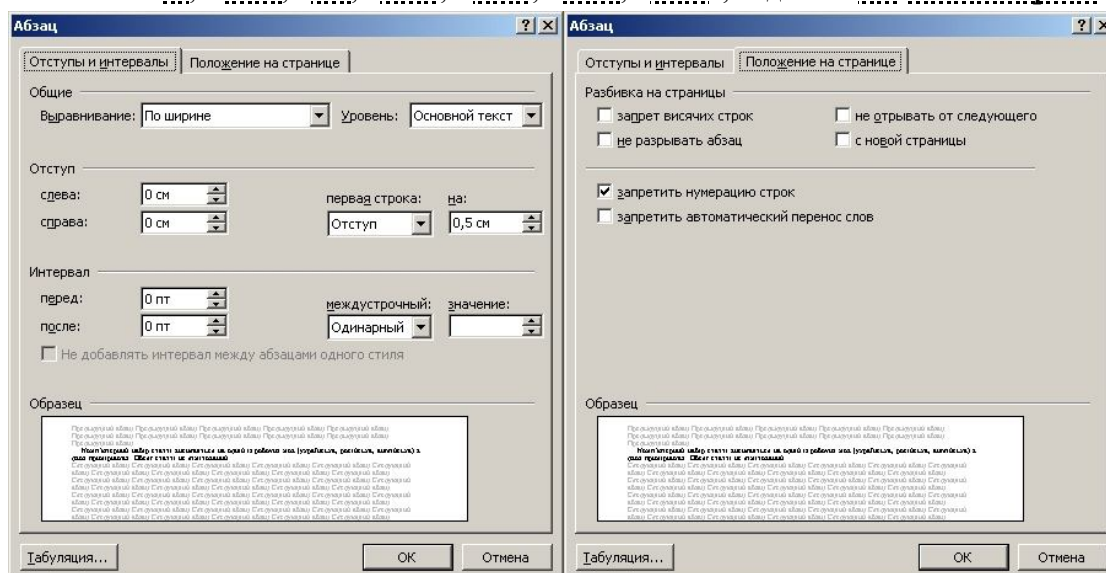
Абзац ? X

Отступы и интервалы | Положение на странице

Общие

Выравнивание: По ширине Уровень: Основной текст

Отступ

слева: 0 см

справа: 0 см

первая строка: Отступ

на: 0,5 см

Интервал

перед: 0 пт

после: 0 пт

междустрочный: Одинарный

значение:

Не добавлять интервал между абзацами одного стиля

Образец

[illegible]

Табуляция... OK Отмена

Абзац ? X

Отступы и интервалы | Положение на странице

Разбивка на страницы

запрет висячих строк

не отрывать от следующего

не разрывать абзац

с новой страницы

запретить нумерацию строк

запретить автоматический перенос слов

Образец

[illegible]

Табуляция... OK Отмена